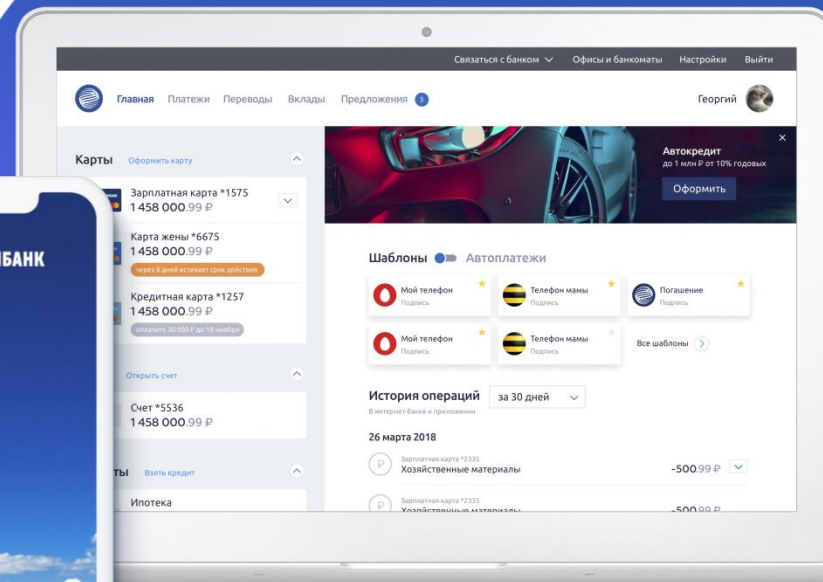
Связаться с банком Офисы и банкоматы Настройки Выйти

Главная Платежи Переводы Вклады Предложения 3

Георгий

Карты Оформить карту

Зарплатная карта *1575
1 458 000.99 ₽

Карта жены *6675
1 458 000.99 ₽
через 8 дней истекает срок действия

Кредитная карта *1257
1 458 000.99 ₽
оплатите 30 000 ₽ до 18 ноября

Открыть счет

Счет *5536
1 458 000.99 ₽

ты Взять кредит

Ипотека

Автокредит
до 1 млн ₽ от 10% годовых
Оформить

Шаблоны Автоплатежи

Мой телефон
Подпись

Телефон мамы
Подпись

Погашение
Подпись

Мой телефон
Подпись

Телефон мамы
Подпись

Все шаблоны

История операций за 30 дней
В интернет-банке и приложении

26 марта 2018

Зарплатная карта *2335
Хозяйственные материалы
-500.99 ₽

Зарплатная карта *2335
Хозяйственные материалы
-500.99 ₽

БАНК